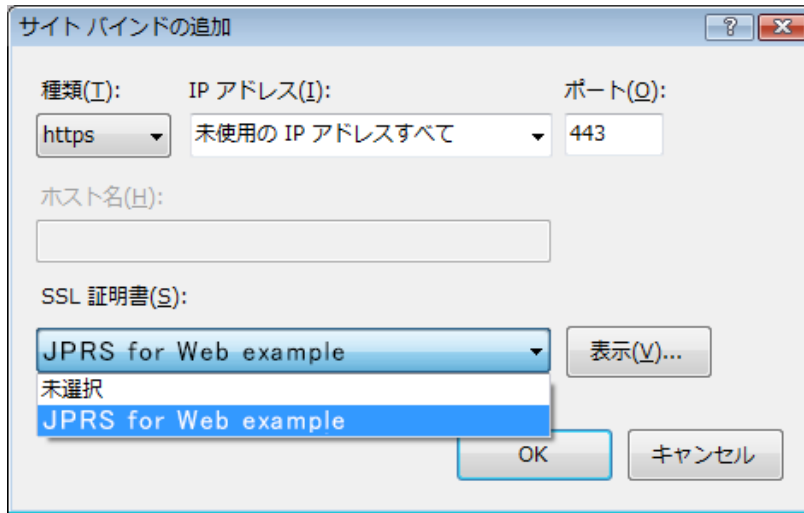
サイト バインドの追加

?

種類(T):
https

IP アドレス(I):
未使用の IP アドレスすべて

ポート(O):
443

ホスト名(H):

SSL 証明書(S):
JPRS for Web example

表示(V)...

未選択
JPRS for Web example

OK

キャンセル